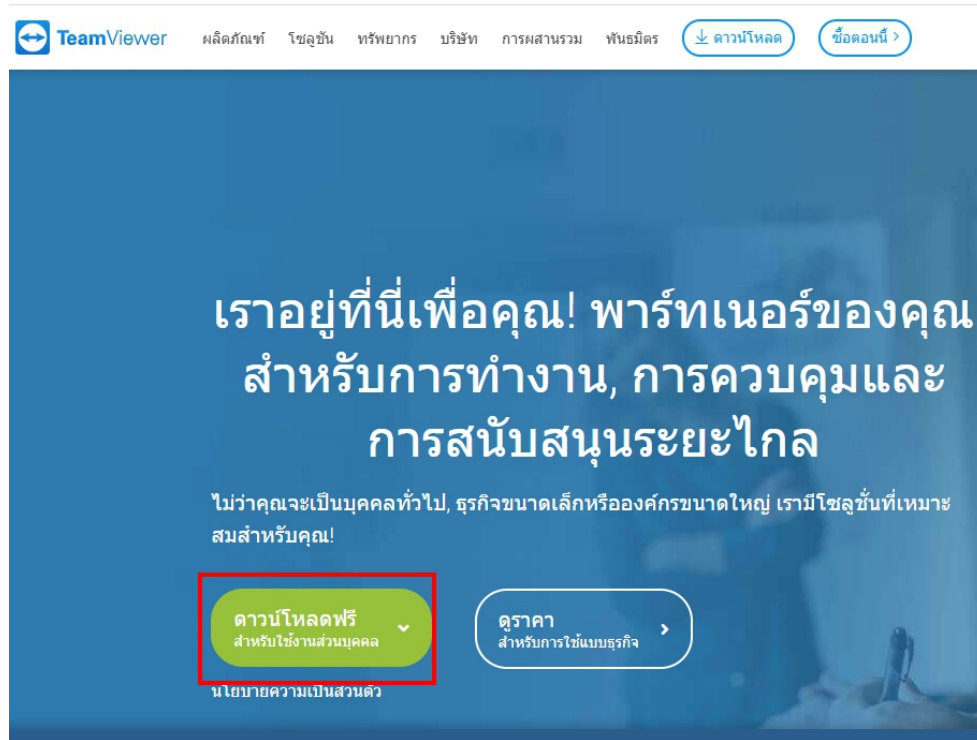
TeamViewer ผลิตภัณฑ์ โซลูชัน ทรัพยากร บริษัท การผสานรวม พันธมิตร ดาวน์โหลด ซื้อตอนนี้ >

เราอยู่ที่นี่เพื่อคุณ! พาร์ทเนอร์ของคุณสำหรับการทำงาน, การควบคุมและการสนับสนุนระยะไกล

ไม่ว่าคุณจะเป็นบุคคลทั่วไป, ธุรกิจขนาดเล็กหรือองค์กรขนาดใหญ่ เรามีโซลูชั่นที่เหมาะสมสำหรับคุณ!

ดาวน์โหลดฟรี
สำหรับใช้งานส่วนบุคคล

ดูราคา
สำหรับการใช้แบบธุรกิจ

นโยบายความเป็นส่วนตัว